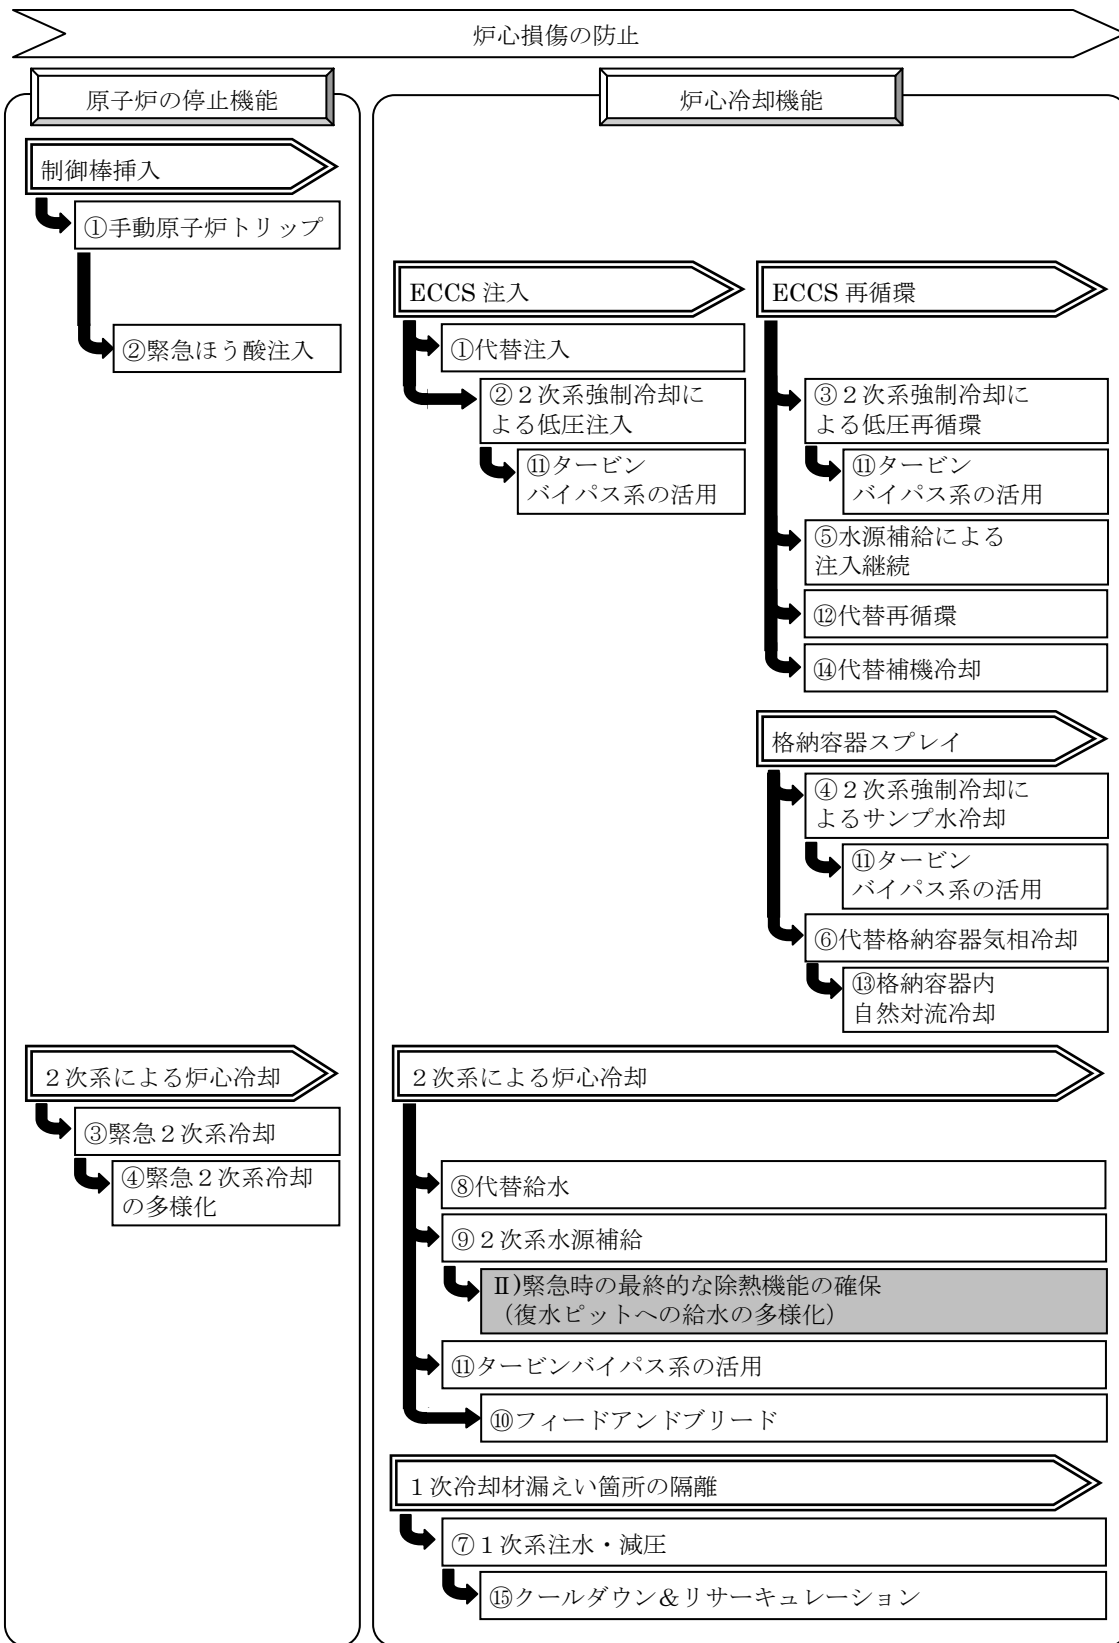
炉心損傷の防止

原子炉の停止機能

制御棒挿入

①手動原子炉トリップ

②緊急ほう酸注入

2次系による炉心冷却

③緊急2次系冷却

④緊急2次系冷却の多様化

炉心冷却機能

ECCS 注入

①代替注入

②2次系強制冷却による低圧注入

⑪タービンバイパス系の活用

ECCS 再循環

③2次系強制冷却による低圧再循環

⑪タービンバイパス系の活用

⑤水源補給による注入継続

⑫代替再循環

⑭代替補機冷却

格納容器スプレイ

④2次系強制冷却によるサンプ水冷却

⑪タービンバイパス系の活用

⑥代替格納容器気相冷却

⑬格納容器内自然対流冷却

2次系による炉心冷却

⑧代替給水

⑨2次系水源補給

Ⅱ)緊急時の最終的な除熱機能の確保（復水ピットへの給水の多様化）

⑪タービンバイパス系の活用

⑩フィードアンドブリード

1次冷却材漏えい箇所の隔離

⑦1次系注水・減圧

⑮クールダウン&リサーキュレーション